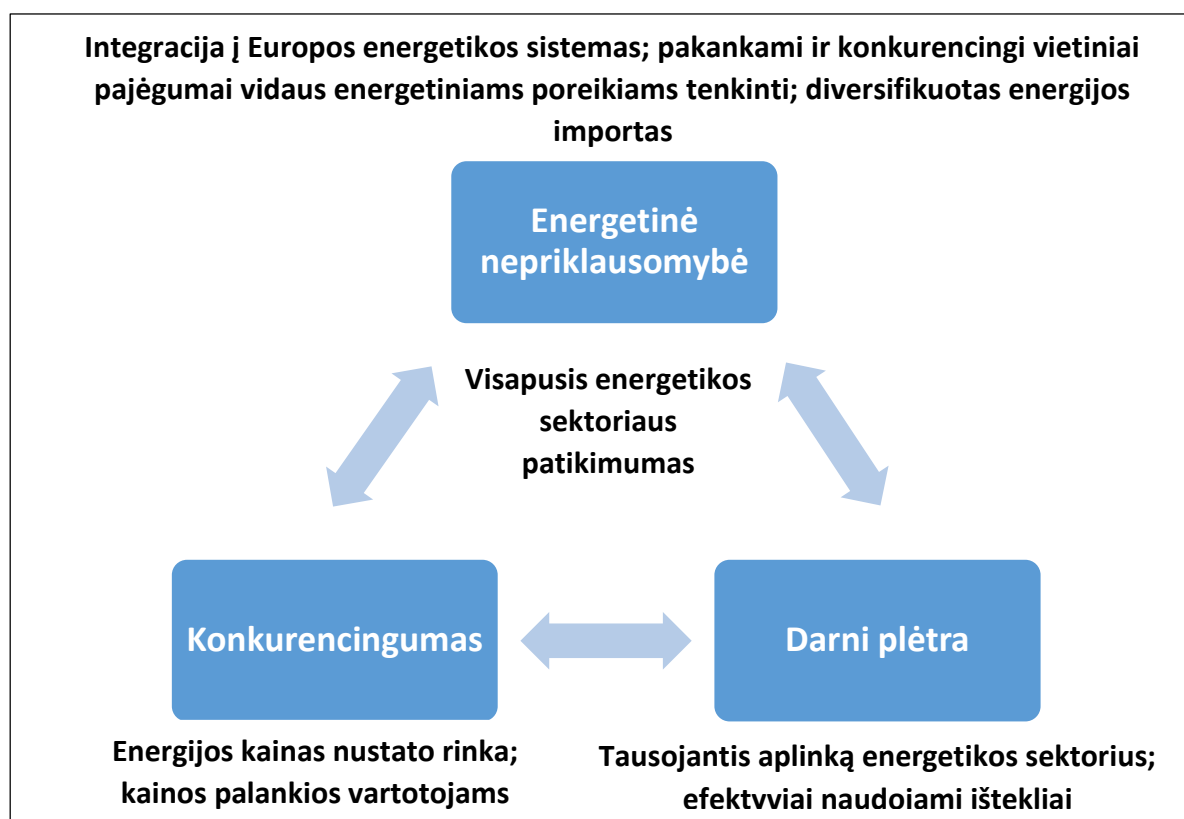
Integracija į Europos energetikos sistemas; pakankami ir konkurencingi vietiniai pajėgumai vidaus energetiniams poreikiams tenkinti; diversifikuotas energijos importas

Energetinė nepriklausomybė

Visapusis energetikos sektoriaus patikimumas

Konkurencingumas

Darni plėtra

Energijos kainas nustato rinka; kainos palankios vartotojams

Tausojantis aplinką energetikos sektorius; efektyviai naudojami ištekliai